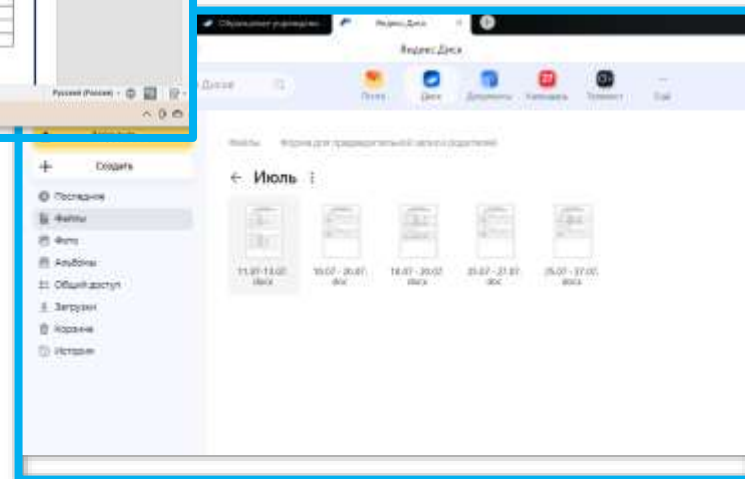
Русский (Россия)

Образование учреждения

Яндекс Диск

Яндекс Диск

Диск

Почта

Диск

Документы

Календарь

Телемост

Ещё

Создать

Последние

Файлы

Фото

Альбомы

Общий доступ

Загрузки

Корзина

История

Файлы

Форма для предварительной записи с родителями

← Июль

11.07-13.07.docx

16.07 - 20.07.docx

18.07 - 20.07.docx

25.07 - 27.07.docx

25.07 - 27.07.docx